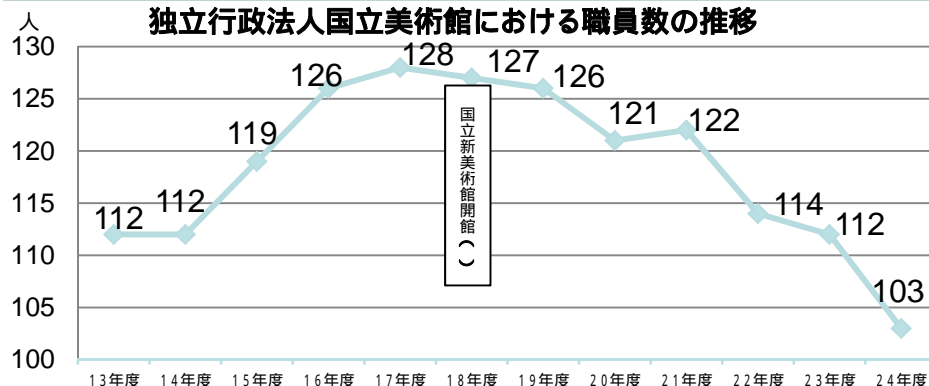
独立行政法人国立美術館における職員数の推移

人

130
125
120
115
110
105
100

112
112
119
126
128
127
126
121
122
114
112
103

国立新美術館開館（）

13年度
14年度
15年度
16年度
17年度
18年度
19年度
20年度
21年度
22年度
23年度
24年度